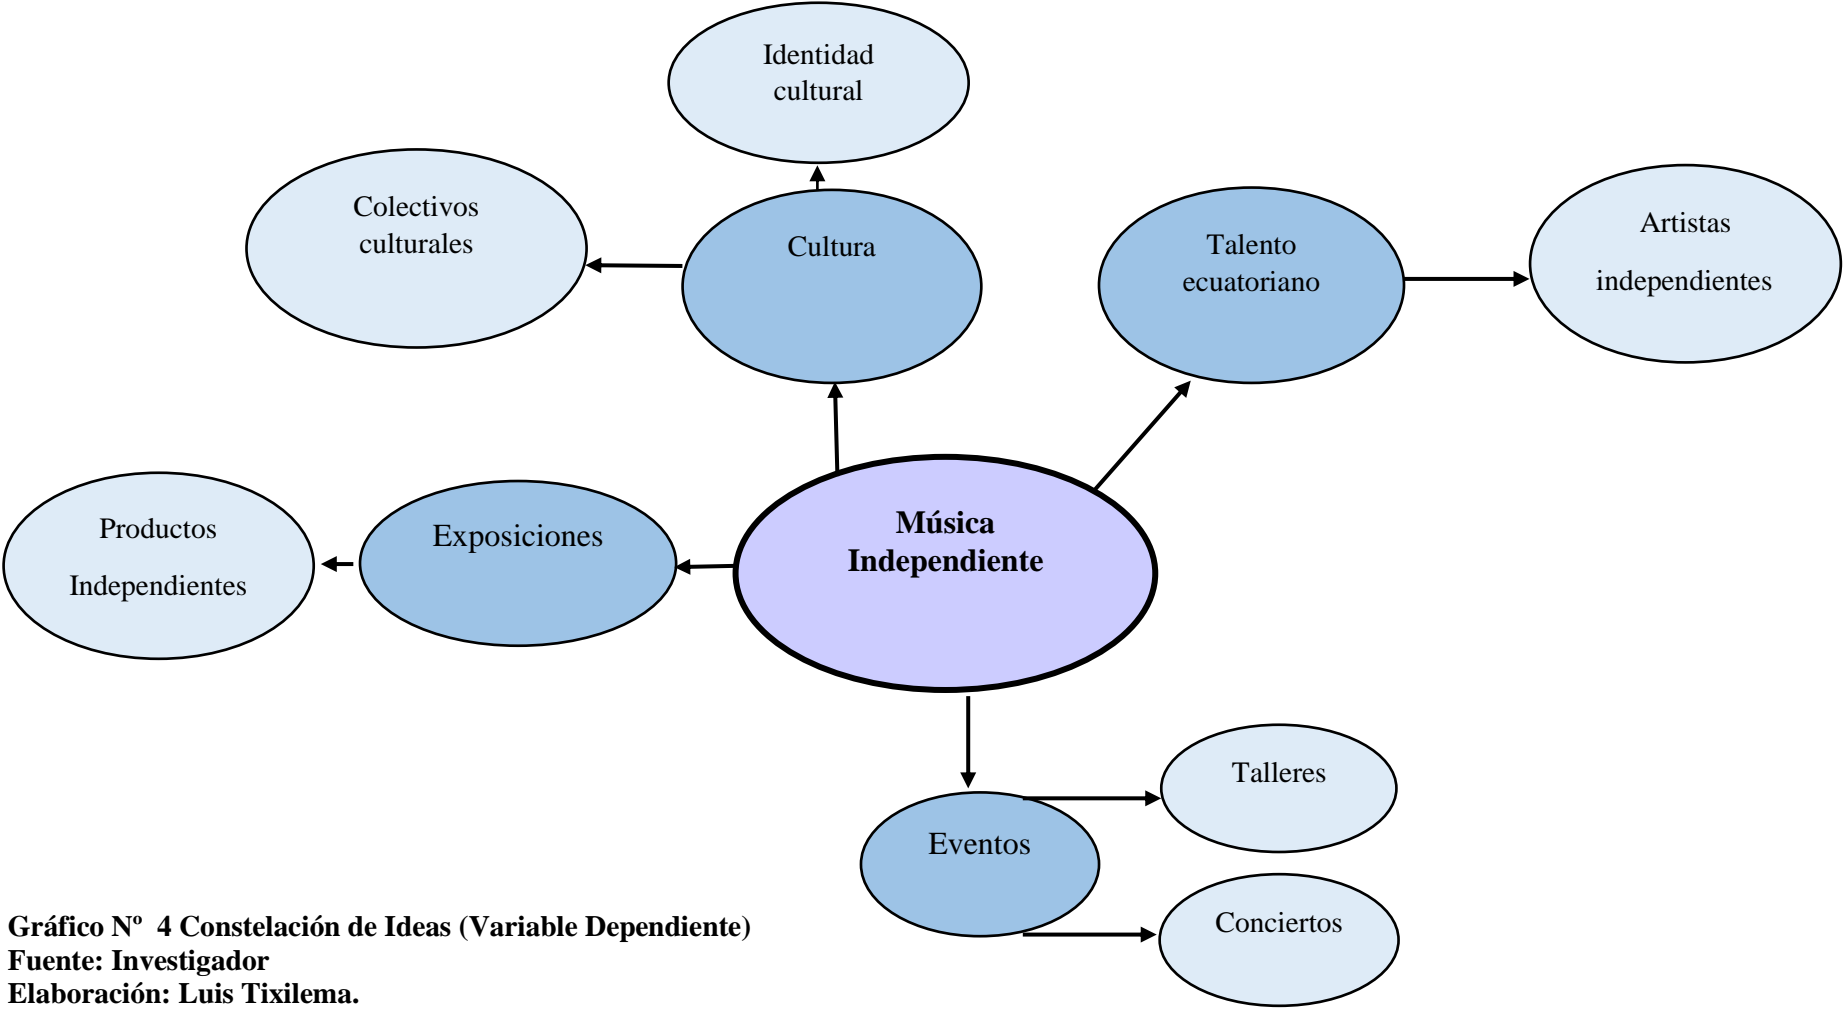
Identidad cultural

Colectivos culturales

Cultura

Talento ecuatoriano

Artistas independientes

Productos Independientes

Exposiciones

Música Independiente

Talleres

Eventos

Conciertos

Gráfico Nº 4 Constelación de Ideas (Variable Dependiente)
Fuente: Investigador
Elaboración: Luis Tixilema.